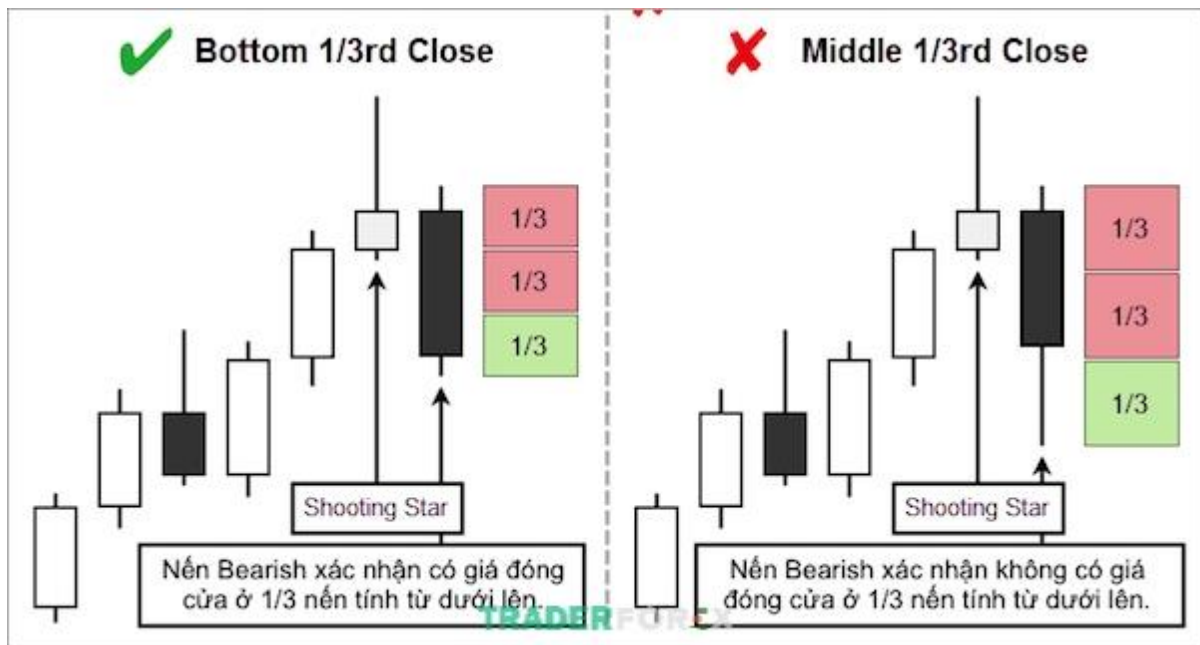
Bottom 1/3rd Close

1/3

1/3

1/3

Shooting Star

Nến Bearish xác nhận có giá đóng cửa ở 1/3 nến tính từ dưới lên.

Middle 1/3rd Close

1/3

1/3

1/3

Shooting Star

Nến Bearish xác nhận không có giá đóng cửa ở 1/3 nến tính từ dưới lên.

TRADERFOREX